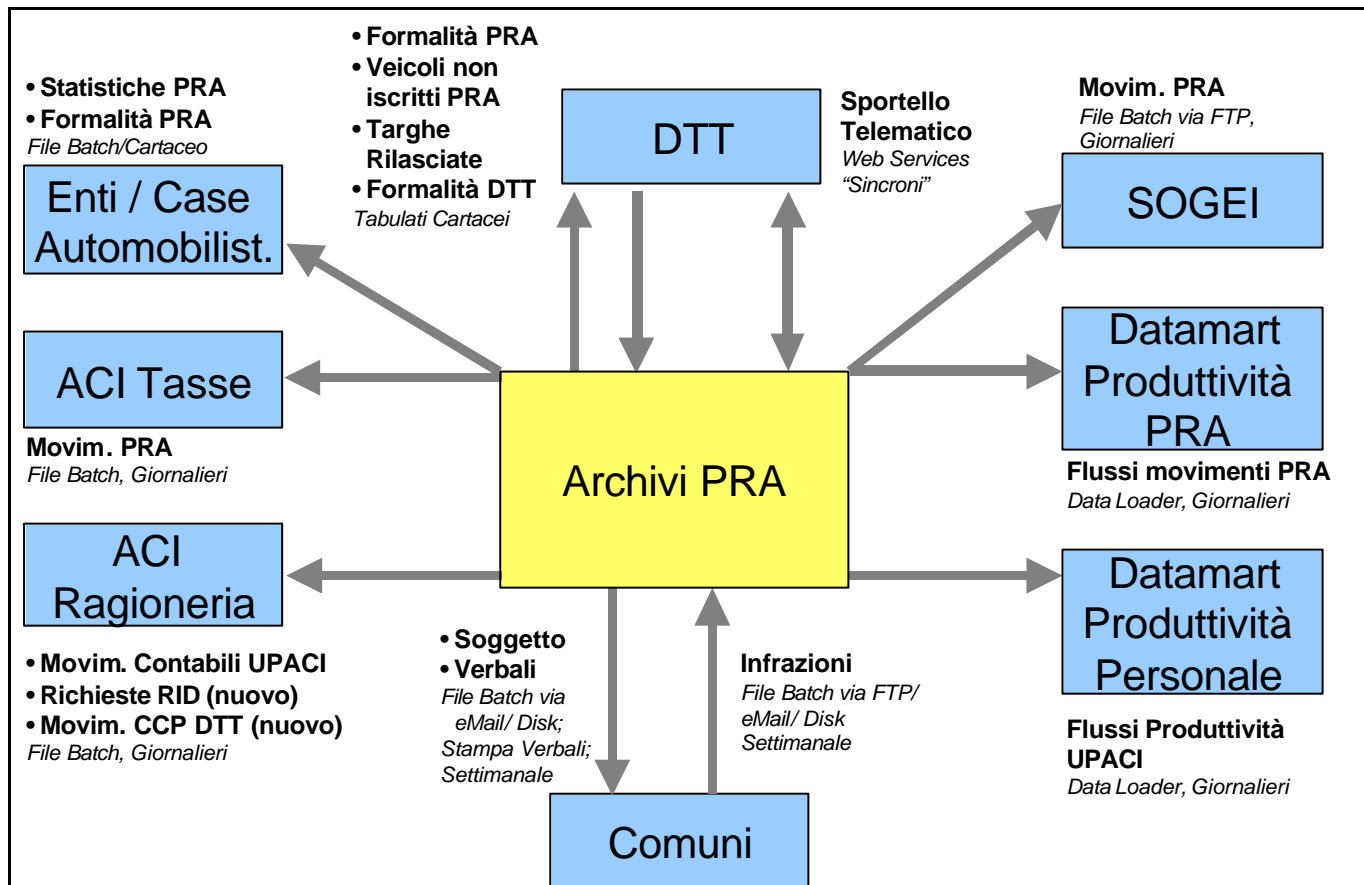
• Statistiche PRA
• Formalità PRA
File Batch/Cartaceo

Enti / Case Automobilist.

• Formalità PRA
• Veicoli non iscritti PRA
• Targhe Rilasciate
• Formalità DTT
Tabulati Cartacei

DTT

Sportello Telematico
Web Services "Sincroni"

Movim. PRA
File Batch via FTP, Giornalieri

SOGEI

ACI Tasse

Movim. PRA
File Batch, Giornalieri

Archivi PRA

Datamart Produttività PRA

Flussi movimenti PRA
Data Loader, Giornalieri

ACI Ragioneria

• Movim. Contabili UPACI
• Richieste RID (nuovo)
• Movim. CCP DTT (nuovo)
File Batch, Giornalieri

• Soggetto
• Verbali
File Batch via eMail/ Disk; Stampa Verbali; Settimanale

Infrazioni
File Batch via FTP/ eMail/ Disk Settimanale

Datamart Produttività Personale

Flussi Produttività UPACI
Data Loader, Giornalieri

Comuni